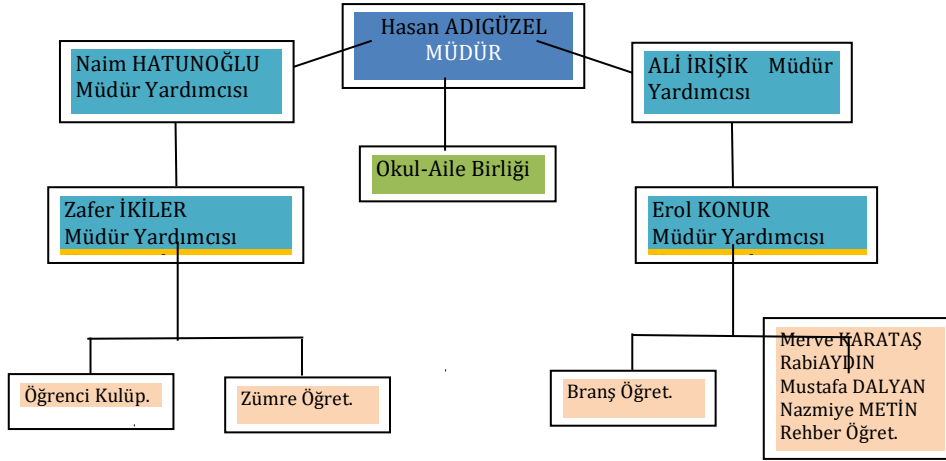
Hasan ADIGÜZEL
MÜDÜR

Naim HATUNOĞLU
Müdür Yardımcısı

ALİ İRİŞİK Müdür Yardımcısı

Okul-Aile Birliği

Zafer İKİLER
Müdür Yardımcısı

Erol KONUR
Müdür Yardımcısı

Öğrenci Kulüp.

Zümre Öğret.

Branş Öğret.

Merve KARATAŞ
RabiAYDIN
Mustafa DALYAN
Nazmiye METİN
Rehber Öğret.